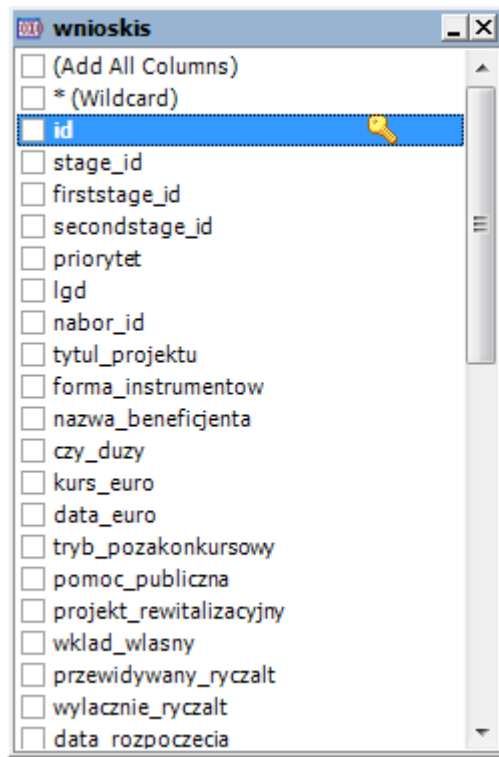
wnioskis

(Add All Columns)
* (Wildcard)
id
stage_id
firststage_id
secondstage_id
priorytet
lgd
nabor_id
tytul_projektu
forma_instrumentow
nazwa_beneficjenta
czy_duzy
kurs_euro
data_euro
tryb_pozakonkursowy
pomoc_publiczna
projekt_rewitalizacyjny
wklad_wlasny
przewidywany_ryczalt
wylacznie_ryczalt
data_rozpoczecia